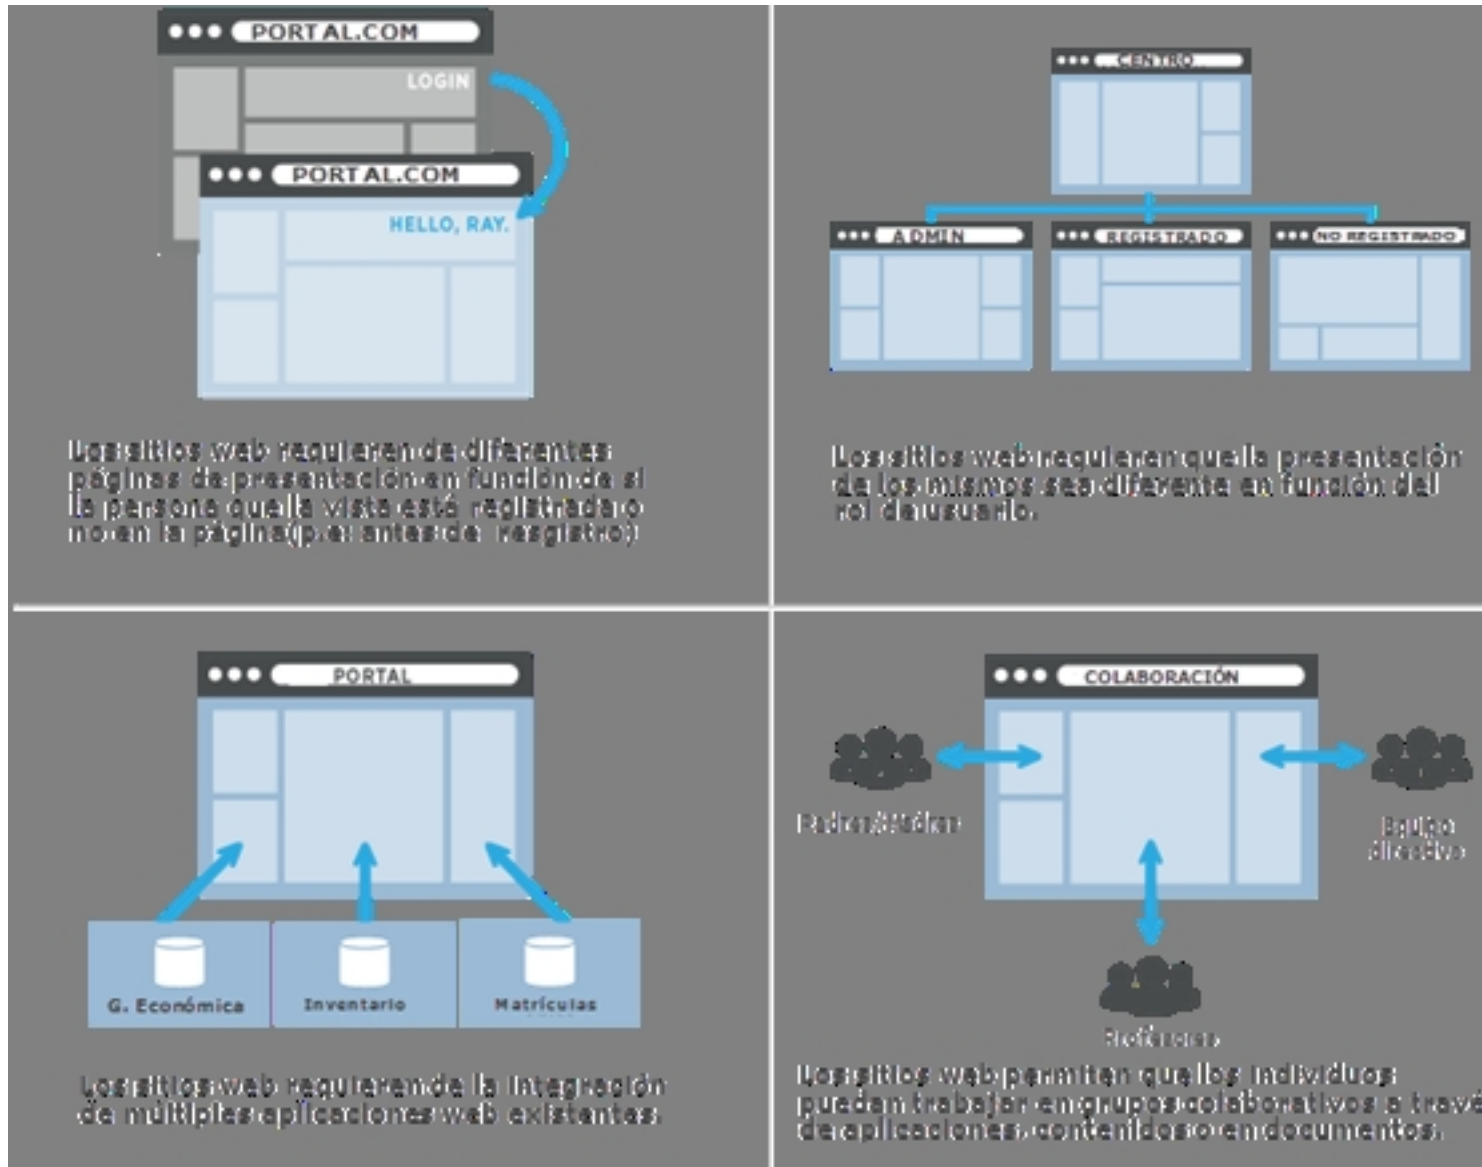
PORTAL.COM

LOGIN

PORTAL.COM

HELLO, RAY.

Los sitios web requieren de diferentes páginas de presentación en función de si la persona que la vista está registrada o no en la página(p.e: antes de resgistro)

CENTRO

ADMIN

REGISTRADO

NO REGISTRADO

Los sitios web requieren que la presentación de los mismos sea diferente en función del rol de usuario.

PORTAL

G. Económica

Inventario

Matriculas

Los sitios web requieren de la integración de múltiples aplicaciones web existentes.

COLABORACIÓN

Padres/Madres

Equipo directivo

Profesores

Los sitios web permiten que los individuos puedan trabajar en grupos colaborativos a través de aplicaciones, contenidos o en documentos.